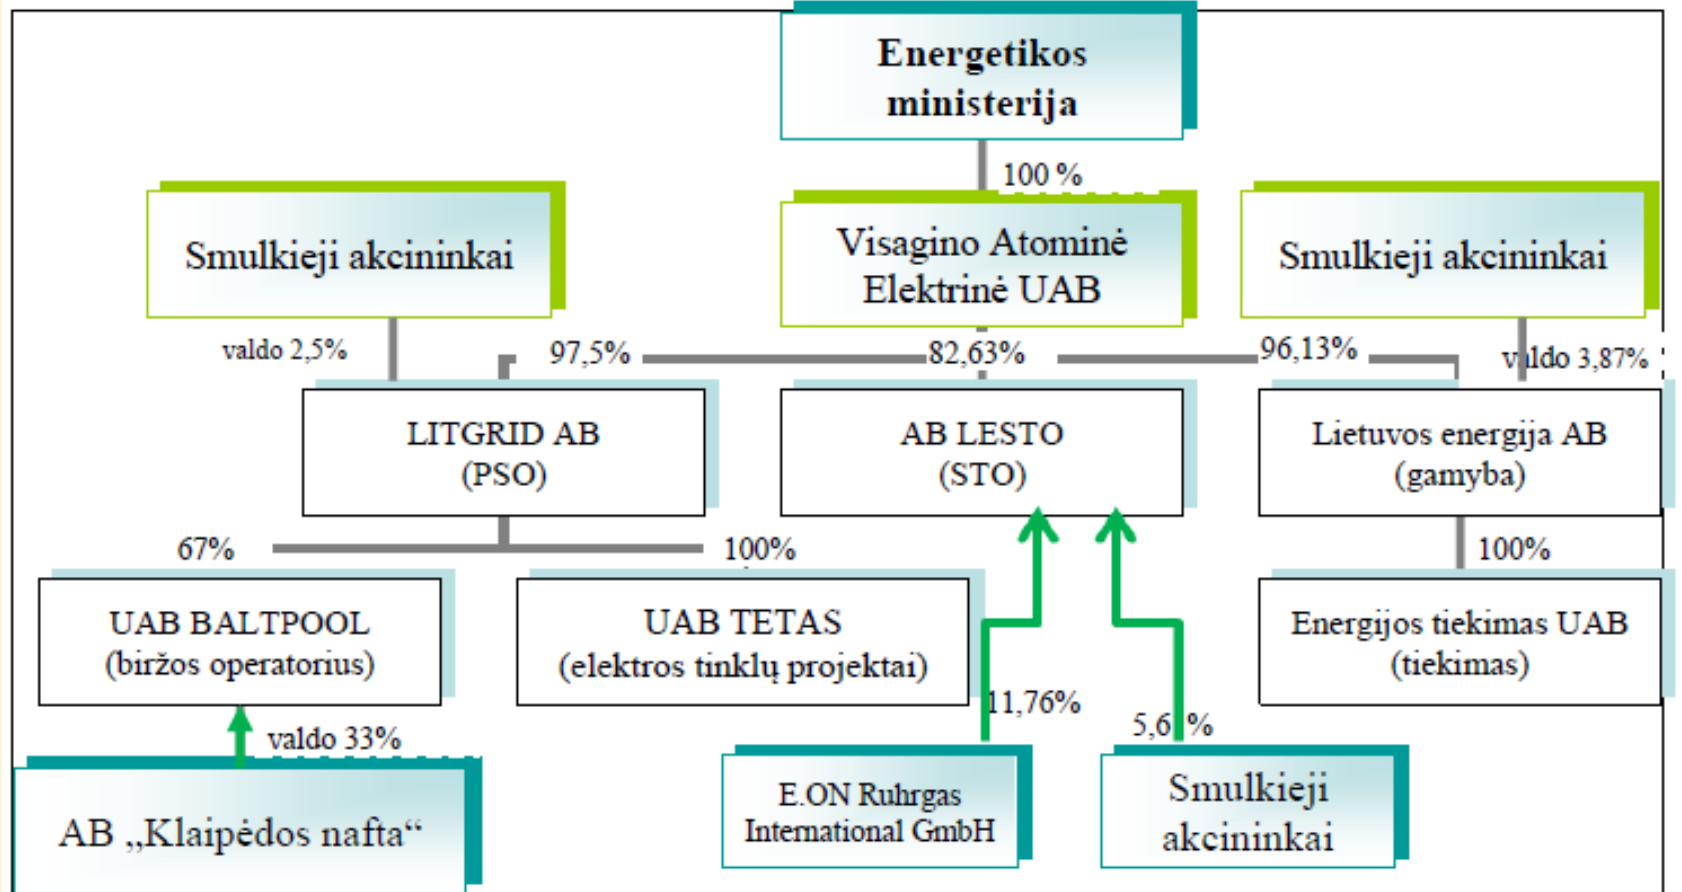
Energetikos ministerija

100 %

Smulkieji akcininkai

Visagino Atominė Elektrinė UAB

Smulkieji akcininkai

valdo 2,5%

97,5%

82,63%

96,13%

valdo 3,87%

LITGRID AB (PSO)

AB LESTO (STO)

Lietuvos energija AB (gamyba)

67%

100%

100%

UAB BALTPOOL (biržos operatorius)

UAB TETAS (elektros tinklų projektai)

Energijos tiekimas UAB (tiekimas)

11,76%

5,6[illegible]%

valdo 33%

AB „Klaipėdos nafta“

E.ON Ruhrgas International GmbH

Smulkieji akcininkai